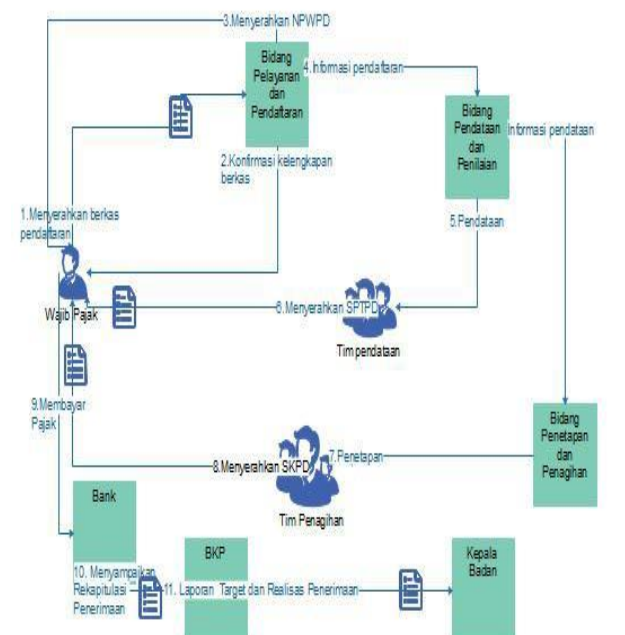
3.Menyerahkan NPWPD

Bidang Pelayanan dan Pendaftaran

4. Informasi pendaftaran

Bidang Pendataan dan Penilaian

Informasi pendataan

2.Konfirmasi kelengkapan berkas

1.Menyerahkan berkas pendaftaran

5.Pendataan

Wajib Pajak

6.Menyerahkan SPTPD

Tim pendataan

9.Membayar Pajak

Bidang Penetapan dan Penagihan

7.Penetapan

8.Menyerahkan SKPD

Tim Penagihan

Bank

BKP

Kepala Badan

10. Menyampaikan Rekapitulasi Penerimaan

11. Laporan Target dan Realisasi Penerimaan